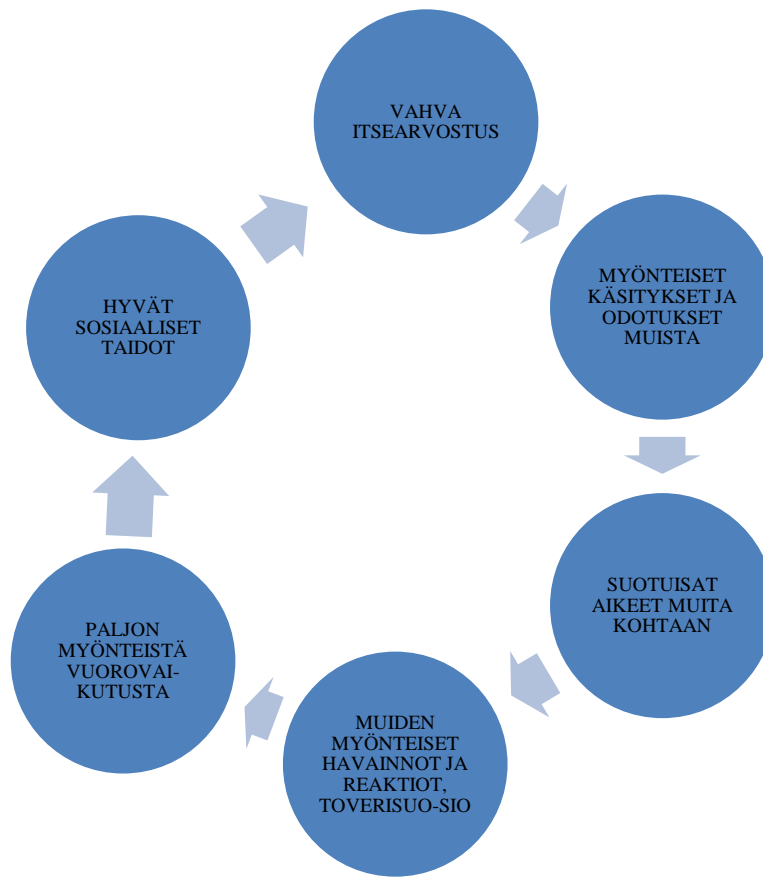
VAHVA ITSEARVOSTUS

MYÖNTEISET KÄSITYKSET JA ODOTUKSET MUISTA

SUOTUISAT AIKEET MUITA KOHTAAN

MUIDEN MYÖNTEISET HAVAINNOT JA REAKTIOT, TOVERISUO-SIO

PALJON MYÖNTEISTÄ VUOROVAIKUTUSTA

HYVÄT SOSIAALISET TAIDOT